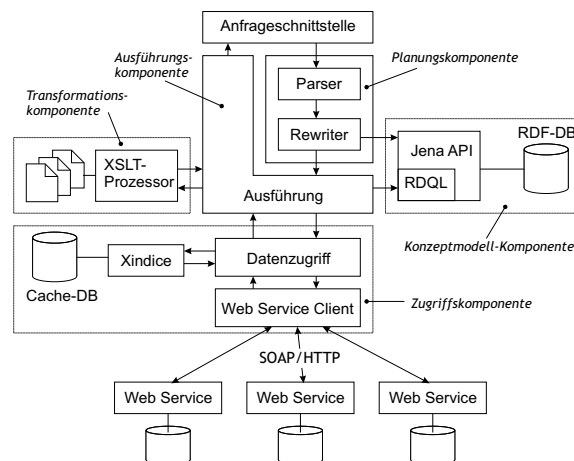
Anfrageschnittstelle

Ausführungskomponente

Planungskomponente

Parser

Rewriter

Transformationskomponente

XSLT-Prozessor

Jena API

RDF-DB

RDQL

Ausführung

Konzeptmodell-Komponente

Xindice

Datenzugriff

Cache-DB

Web Service Client

Zugriffskomponente

SOAP/HTTP

Web Service

Web Service

Web Service